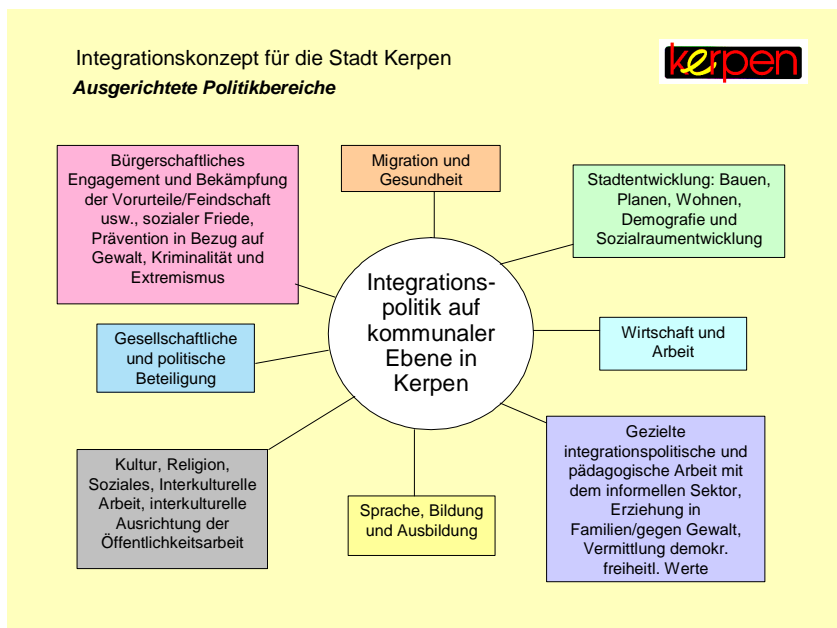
Integrationskonzept für die Stadt Kerpen

*Ausgerichtete Politikbereiche*

kerpen

Bürgerschaftliches Engagement und Bekämpfung der Vorurteile/Feindschaft usw., sozialer Friede, Prävention in Bezug auf Gewalt, Kriminalität und Extremismus

Migration und Gesundheit

Stadtentwicklung: Bauen, Planen, Wohnen, Demografie und Sozialraumentwicklung

Integrationspolitik auf kommunaler Ebene in Kerpen

Gesellschaftliche und politische Beteiligung

Wirtschaft und Arbeit

Kultur, Religion, Soziales, Interkulturelle Arbeit, interkulturelle Ausrichtung der Öffentlichkeitsarbeit

Sprache, Bildung und Ausbildung

Gezielte integrationspolitische und pädagogische Arbeit mit dem informellen Sektor, Erziehung in Familien/gegen Gewalt, Vermittlung demokr. freiheitl. Werte